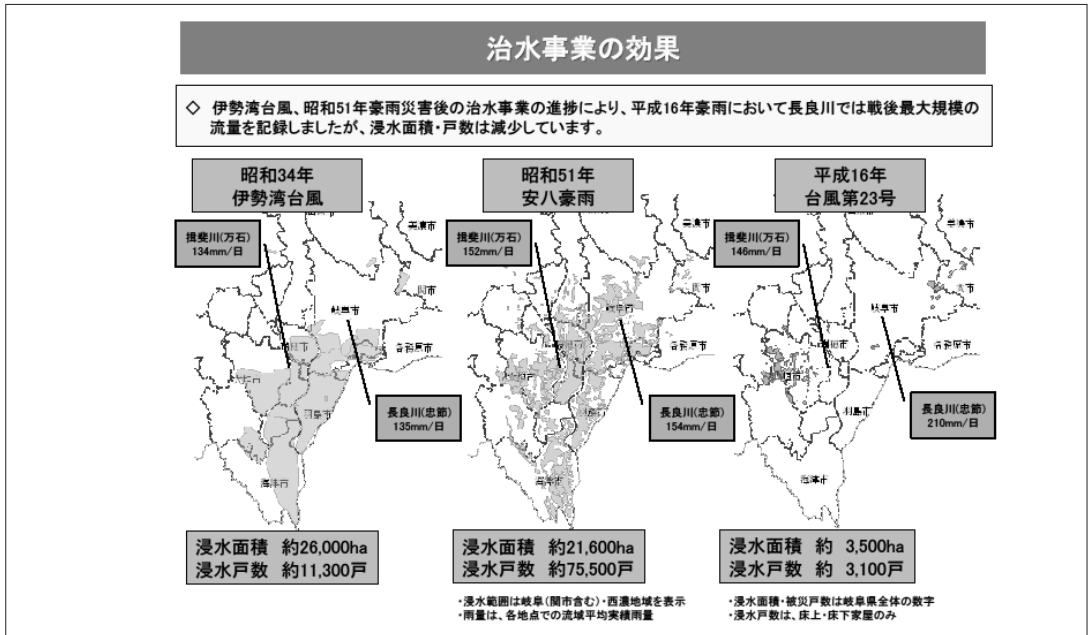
治水事業の効果

◇ 伊勢湾台風、昭和51年豪雨災害後の治水事業の進捗により、平成16年豪雨において長良川では戦後最大規模の流量を記録しましたが、浸水面積・戸数は減少しています。

昭和34年
伊勢湾台風

揖斐川(万石)
134mm/日

長良川(忠節)
135mm/日

浸水面積 約26,000ha
浸水戸数 約11,300戸

昭和51年
安八豪雨

揖斐川(万石)
152mm/日

長良川(忠節)
154mm/日

浸水面積 約21,600ha
浸水戸数 約75,500戸

・浸水範囲は岐阜(関市含む)・西濃地域を表示
・雨量は、各地点での流域平均実積雨量

平成16年
台風第23号

揖斐川(万石)
146mm/日

長良川(忠節)
210mm/日

浸水面積 約 3,500ha
浸水戸数 約 3,100戸

・浸水面積・被災戸数は岐阜県全体の数字
・浸水戸数は、床上・床下家屋のみ

岐阜市 各務原市 関市 羽島市 海津市 大垣市